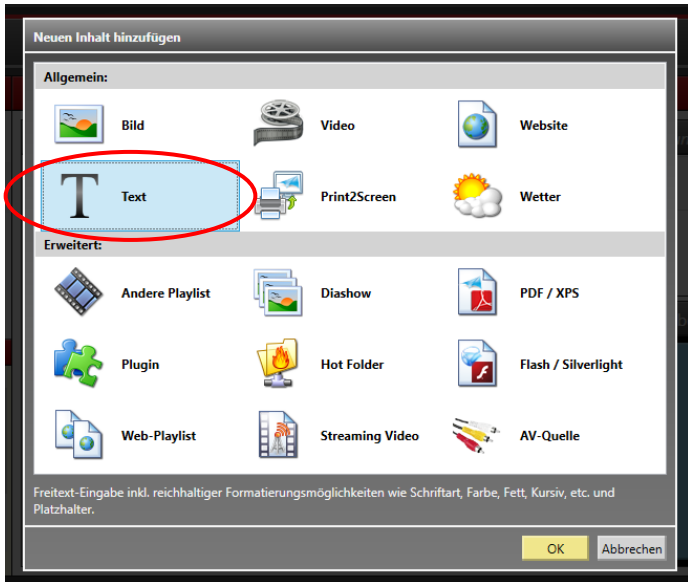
Neuen Inhalt hinzufügen

Allgemein:

Bild

Video

Website

T

Text

Print2Screen

Wetter

Erweitert:

Andere Playlist

Diashow

PDF / XPS

Plugin

Hot Folder

Flash / Silverlight

Web-Playlist

Streaming Video

AV-Quelle

Freitext-Eingabe inkl. reichhaltiger Formatierungsmöglichkeiten wie Schriftart, Farbe, Fett, Kursiv, etc. und Platzhalter.

OK

Abbrechen